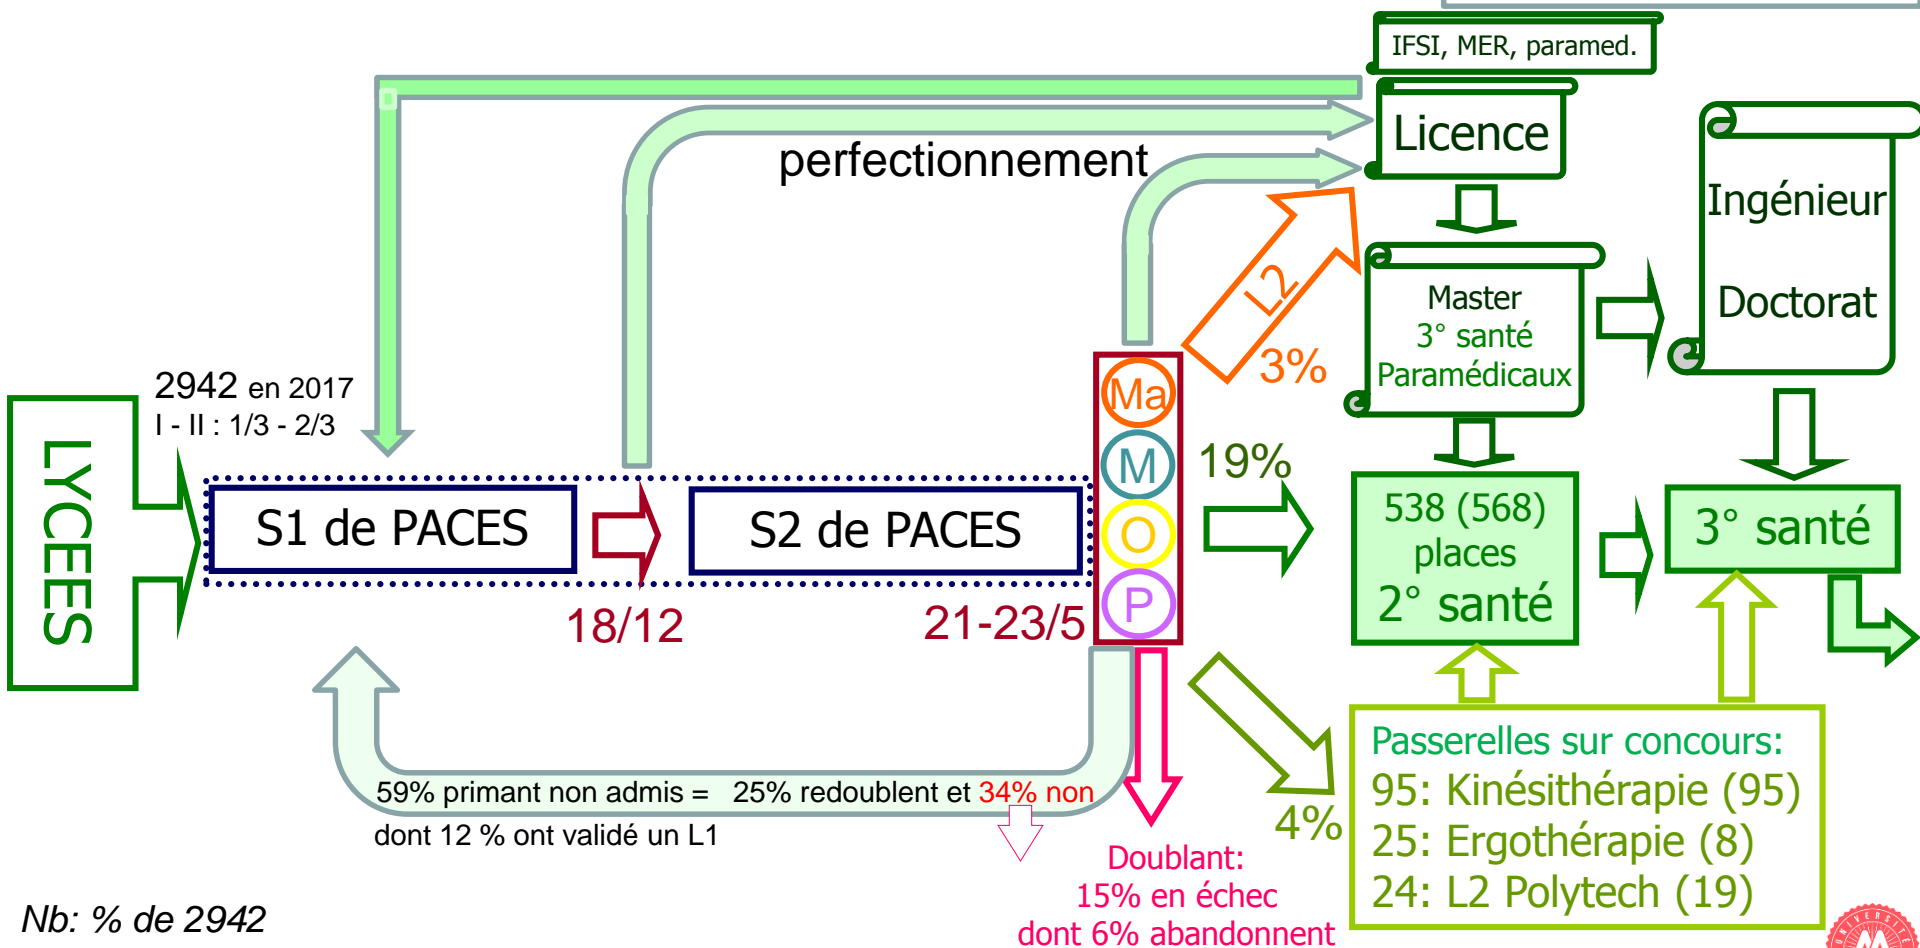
IFSI, MER, paramed.

Licence

perfectionnement

Ingénieur

Doctorat

L2

3%

Master
3° santé
Paramédicaux

2942 en 2017
I - II : 1/3 - 2/3

Ma

M

O

P

19%

LYCEES

S1 de PACES

S2 de PACES

538 (568) places
2° santé

3° santé

18/12

21-23/5

Passerelles sur concours:
95: Kinésithérapie (95)
25: Ergothérapie (8)
24: L2 Polytech (19)

4%

59% primant non admis = 25% redoublent et 34% non
dont 12 % ont validé un L1

Doublant:
15% en échec
dont 6% abandonnent

Nb: % de 2942